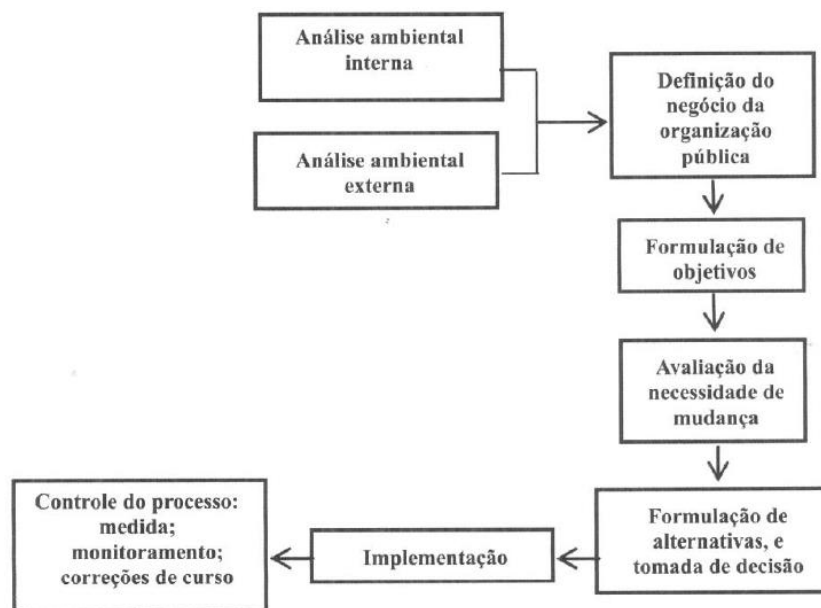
Análise ambiental interna

Análise ambiental externa

Definição do negócio da organização pública

Formulação de objetivos

Avaliação da necessidade de mudança

Formulação de alternativas, e tomada de decisão

Implementação

Controle do processo: medida; monitoramento; correções de curso